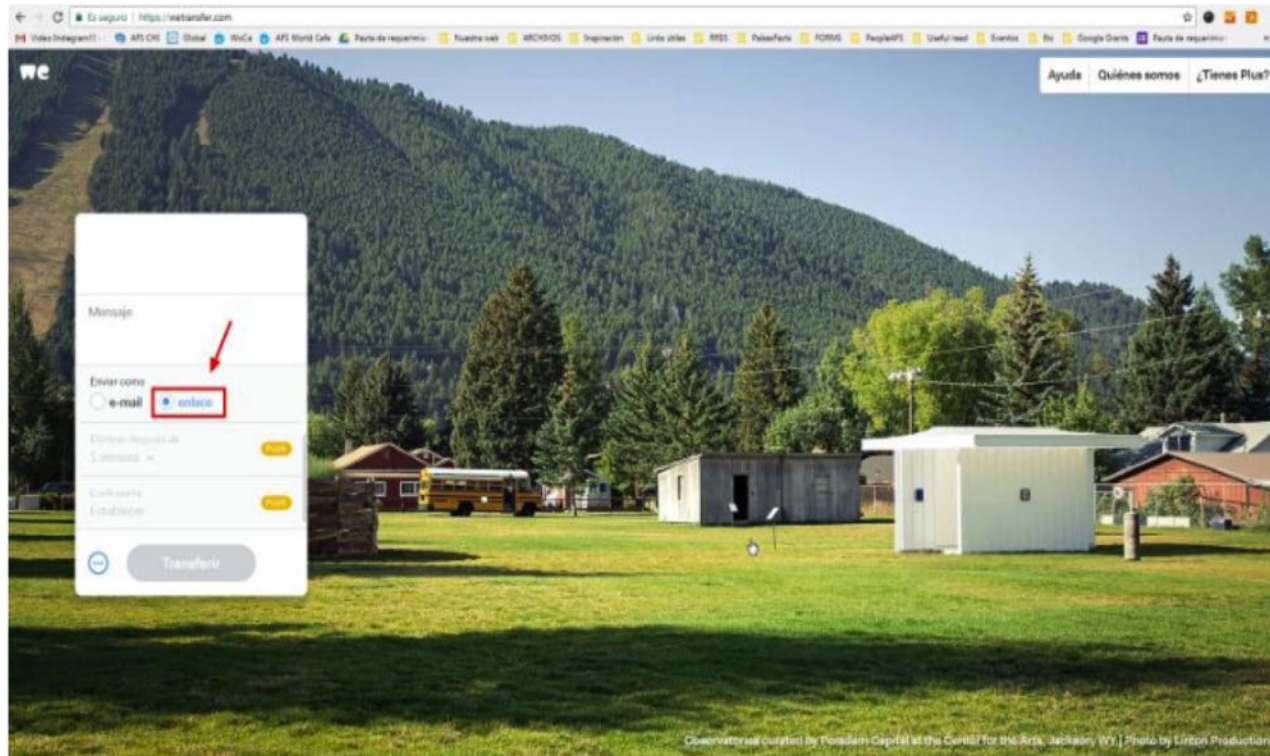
Es seguro | https://wetransfer.com

Video Instagram11 · AFS CHI · Global · WoCa · AFS World Cafe · Pauta de requerimie · Nuestra web · ARCHIVOS · Inspiración · Links útiles · RRSS · Países/Tarifs · FORMS · PeopleAFS · Useful read · Eventos · Bc · Google Grants · Pauta de requerimie

we

Ayuda Quiénes somos ¿Tienes Plus?

Mensaje

Enviar como
e-mail enlace

Eliminar después de
1 semana

Plus

Contraseña
Establecer

Plus

Transferir

Observatorio curated by Poseidon Capital at the Center for the Arts, Jackson, WY | Photo by Linton Productions